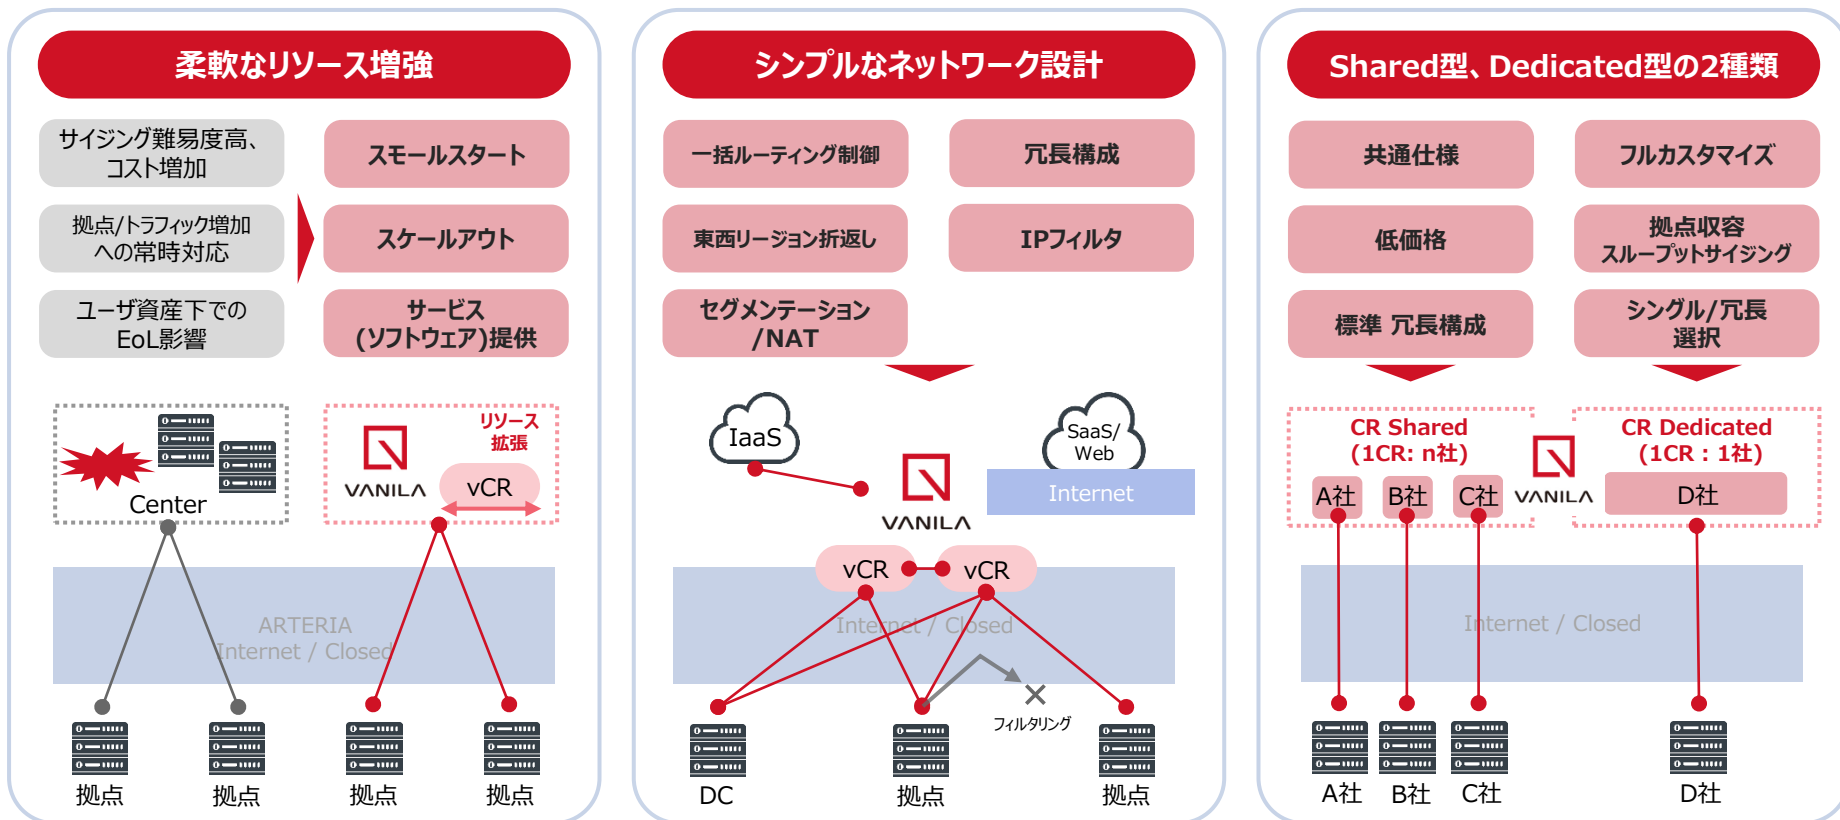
柔軟なリソース増強

サイジング難易度高、コスト増加

スモールスタート

拠点/トラフィック増加への常時対応

スケールアウト

ユーザ資産下でのEoL影響

サービス(ソフトウェア)提供

Center

VANILA

リソース拡張

vCR

ARTERIA Internet / Closed

拠点 拠点 拠点 拠点

シンプルなネットワーク設計

一括ルーティング制御

冗長構成

東西リージョン折返し

IPフィルタ

セグメンテーション/NAT

IaaS

SaaS/Web

VANILA

Internet

vCR vCR

Internet / Closed

フィルタリング

DC 拠点 拠点

Shared型、Dedicated型の2種類

共通仕様

フルカスタマイズ

低価格

拠点収容スループットサイジング

標準 冗長構成

シングル/冗長選択

CR Shared (1CR: n社)

A社 B社 C社

VANILA

CR Dedicated (1CR : 1社)

D社

Internet / Closed

A社 B社 C社 D社